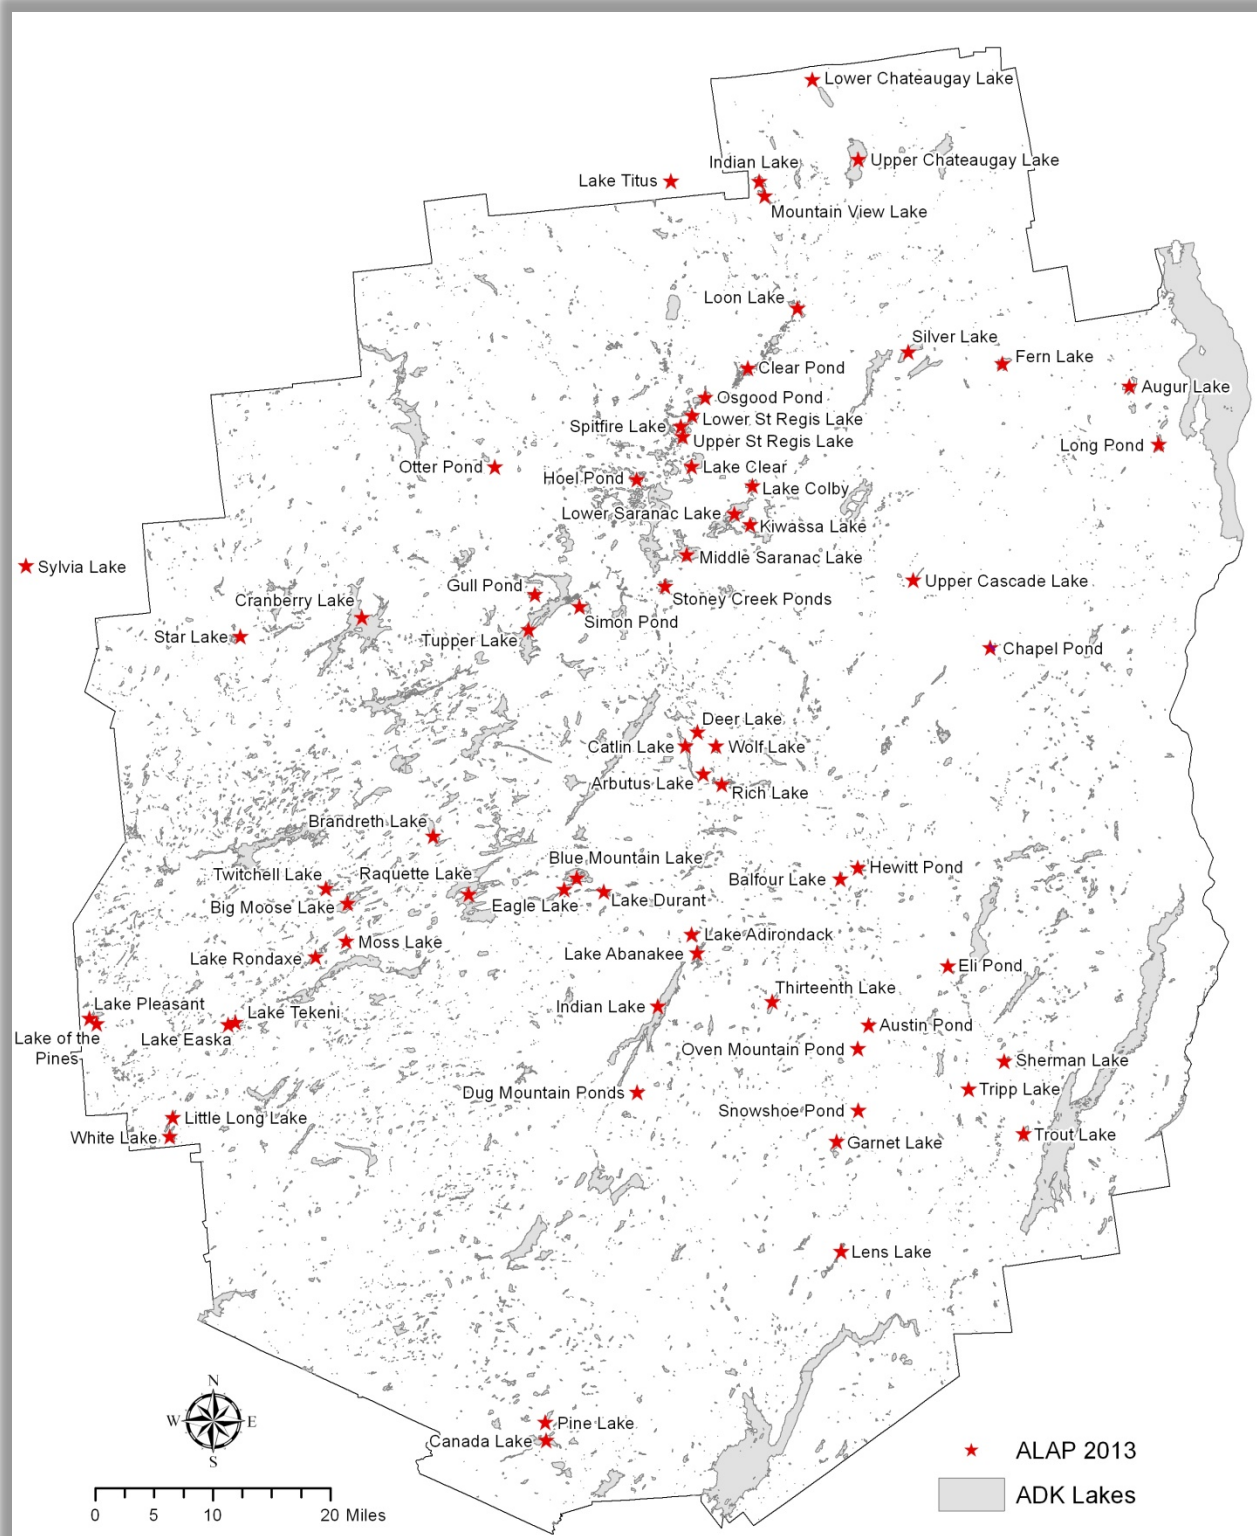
Lower Chateaugay Lake
Indian Lake
Upper Chateaugay Lake
Lake Titus
Mountain View Lake
Loon Lake
Silver Lake
Fern Lake
Clear Pond
Augur Lake
Osgood Pond
Lower St Regis Lake
Spitfire Lake
Upper St Regis Lake
Long Pond
Otter Pond
Lake Clear
Hoel Pond
Lake Colby
Lower Saranac Lake
Kiwassa Lake
Middle Saranac Lake
Sylvia Lake
Gull Pond
Upper Cascade Lake
Cranberry Lake
Stoney Creek Ponds
Simon Pond
Star Lake
Tupper Lake
Chapel Pond
Deer Lake
Catlin Lake
Wolf Lake
Arbutus Lake
Rich Lake
Brandreth Lake
Blue Mountain Lake
Hewitt Pond
Twitchell Lake
Raquette Lake
Balfour Lake
Big Moose Lake
Eagle Lake
Lake Durant
Lake Adirondack
Moss Lake
Lake Abanakee
Lake Rondaxe
Eli Pond
Thirteenth Lake
Lake Pleasant
Lake Tekeni
Indian Lake
Austin Pond
Lake of the Pines
Lake Easka
Oven Mountain Pond
Sherman Lake
Tripp Lake
Dug Mountain Ponds
Little Long Lake
Snowshoe Pond
Trout Lake
White Lake
Garnet Lake
Lens Lake
N
W
E
S
Pine Lake
Canada Lake
ALAP 2013
ADK Lakes
0 5 10 20 Miles